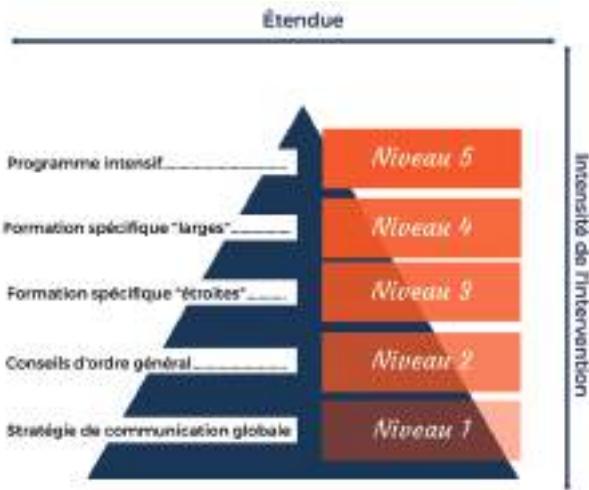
Étendue

Programme intensif

Niveau 5

Formation spécifique "larges"

Niveau 4

Formation spécifique "étroites"

Niveau 3

Conseils d'ordre général

Niveau 2

Stratégie de communication globale

Niveau 1

Intensité de l'intervention